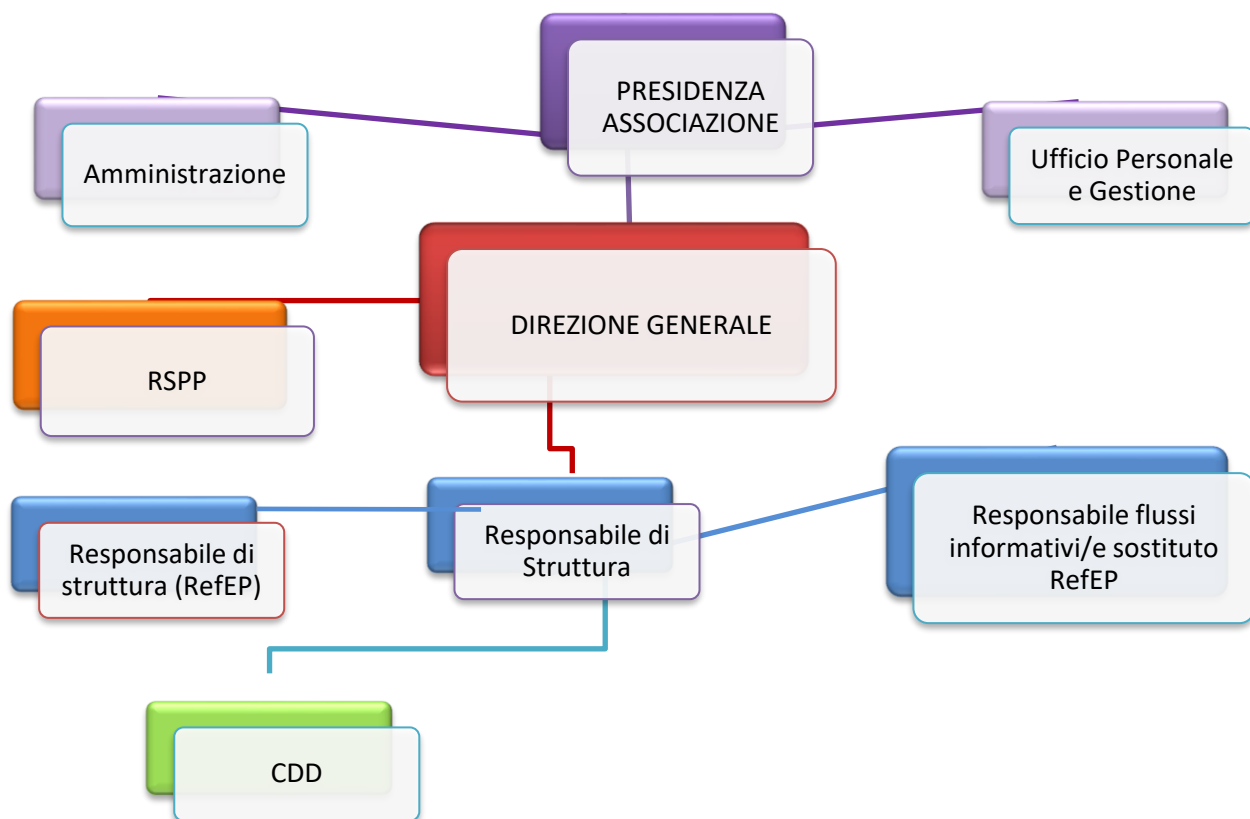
PRESIDENZA ASSOCIAZIONE

Amministrazione

Ufficio Personale e Gestione

DIREZIONE GENERALE

RSPP

Responsabile di struttura (RefEP)

Responsabile di Struttura

Responsabile flussi informativi/e sostituto RefEP

CDD